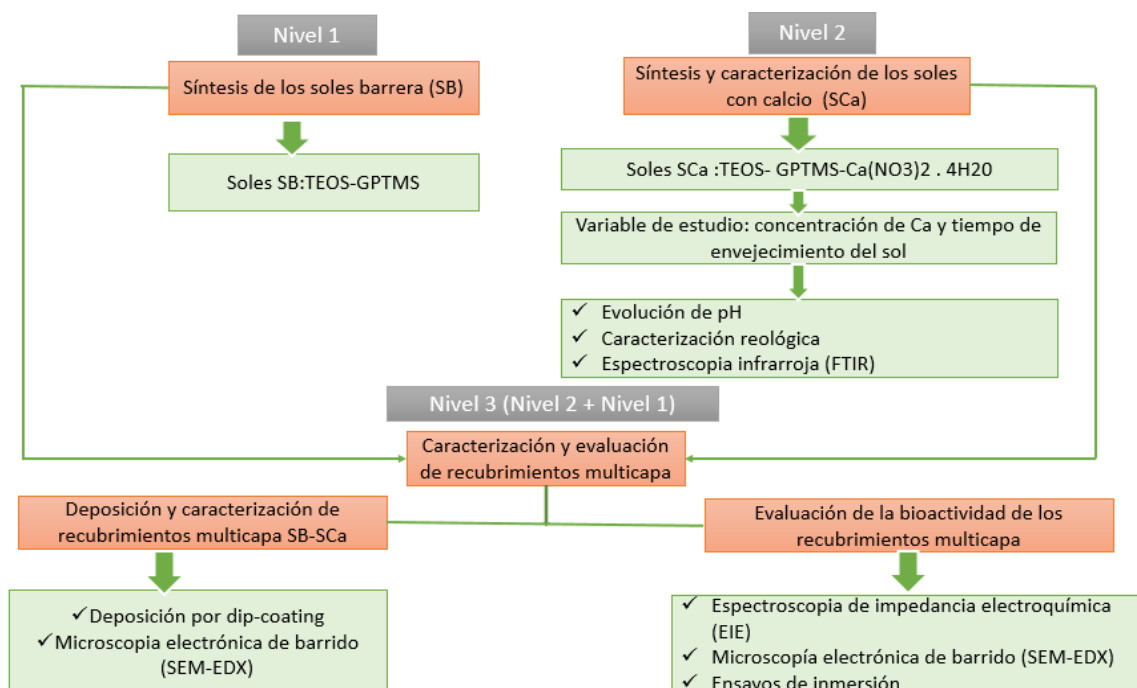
Nivel 1

Nivel 2

Síntesis de los soles barrera (SB)

Síntesis y caracterización de los soles con calcio (SCa)

Soles SB:TEOS-GPTMS

Soles SCa :TEOS- GPTMS-Ca(NO3)2 . 4H20

Variable de estudio: concentración de Ca y tiempo de envejecimiento del sol

✓ Evolución de pH
✓ Caracterización reológica
✓ Espectroscopia infrarroja (FTIR)

Nivel 3 (Nivel 2 + Nivel 1)

Caracterización y evaluación de recubrimientos multicapa

Deposición y caracterización de recubrimientos multicapa SB-SCa

Evaluación de la bioactividad de los recubrimientos multicapa

✓ Deposición por dip-coating
✓ Microscopia electrónica de barrido (SEM-EDX)

✓ Espectroscopia de impedancia electroquímica (EIE)
✓ Microscopía electrónica de barrido (SEM-EDX)
✓ Ensayos de inmersión